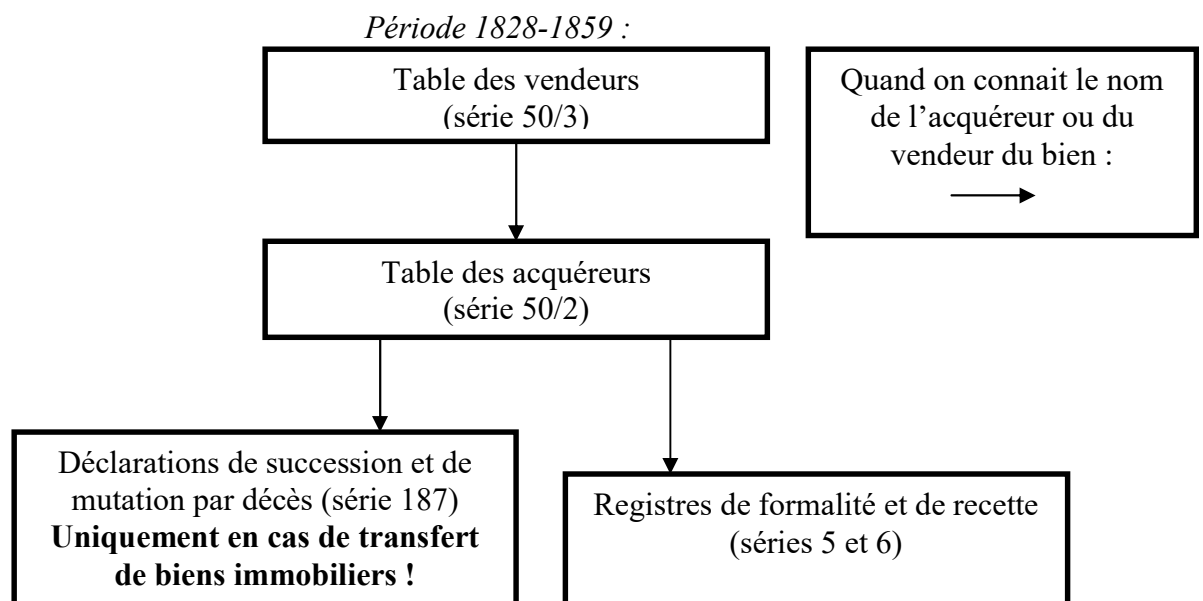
*Période 1828-1859 :*

Table des vendeurs
(série 50/3)

Quand on connait le nom de l'acquéreur ou du vendeur du bien :

Table des acquéreurs
(série 50/2)

Déclarations de succession et de mutation par décès (série 187)
**Uniquement en cas de transfert de biens immobiliers !**

Registres de formalité et de recette
(séries 5 et 6)